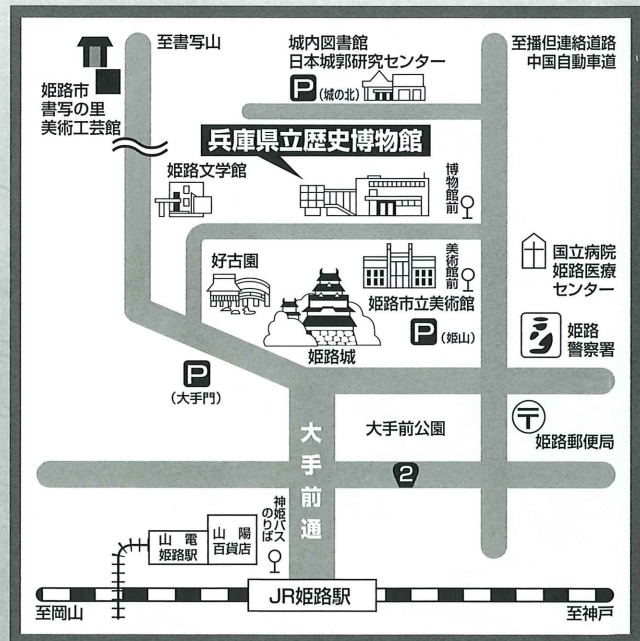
至書写山

城内図書館
日本城郭研究センター

至播但連絡道路
中国自動車道

姫路市
書写の里
美術工芸館

P (城の北)

兵庫県立歴史博物館

姫路文学館

博物館前

美術館前

国立病院
姫路医療
センター

好古園

姫路市立美術館

P (姫山)

姫路
警察署

姫路城

P
(大手門)

大手前公園

姫路郵便局

大手前通

2

神姫バスのりば

山電
姫路駅

山陽
百貨店

JR姫路駅

至岡山

至神戸